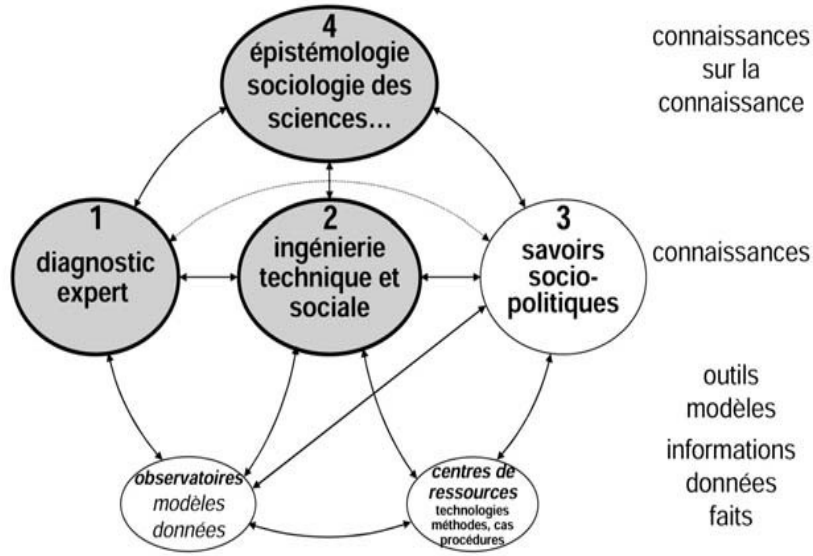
4
épistémologie sociologie des sciences…

connaissances sur la connaissance

1
diagnostic expert

2
ingénierie technique et sociale

3
savoirs socio-politiques

connaissances

outils
modèles
informations
données
faits

observatoires
modèles
données

centres de ressources
technologies
méthodes, cas
procédures